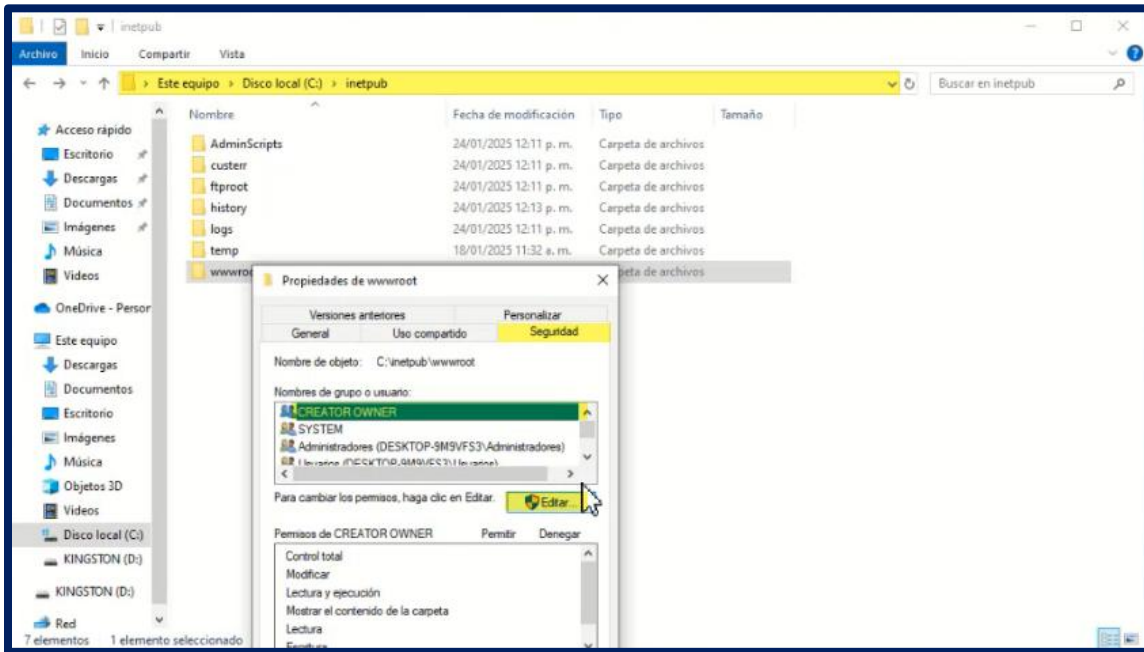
inetpub

Archivo Inicio Compartir Vista

Este equipo › Disco local (C:) › inetpub

Buscar en inetpub

Acceso rápido
Escritorio
Descargas
Documentos
Imágenes
Música
Videos
OneDrive - Persor
Este equipo
Descargas
Documentos
Escritorio
Imágenes
Música
Objetos 3D
Videos
Disco local (C:)
KINGSTON (D:)
KINGSTON (D:)
Red

| Nombre | Fecha de modificación | Tipo | Tamaño |
|---|---|---|---|
| AdminScripts | 24/01/2025 12:11 p. m. | Carpeta de archivos | |
| custerr | 24/01/2025 12:11 p. m. | Carpeta de archivos | |
| ftproot | 24/01/2025 12:11 p. m. | Carpeta de archivos | |
| history | 24/01/2025 12:13 p. m. | Carpeta de archivos | |
| logs | 24/01/2025 12:11 p. m. | Carpeta de archivos | |
| temp | 18/01/2025 11:32 a. m. | Carpeta de archivos | |
| wwwroo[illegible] | | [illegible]peta de archivos | |

7 elementos 1 elemento seleccionado

Propiedades de wwwroot

Versiones anteriores Personalizar
General Uso compartido Seguridad

Nombre de objeto: C:\inetpub\wwwroot

Nombres de grupo o usuario:
CREATOR OWNER
SYSTEM
Administradores (DESKTOP-9M9VFS3\Administradores)
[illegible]

Para cambiar los permisos, haga clic en Editar.
Editar...

Permisos de CREATOR OWNER Permitir Denegar
Control total
Modificar
Lectura y ejecución
Mostrar el contenido de la carpeta
Lectura
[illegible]